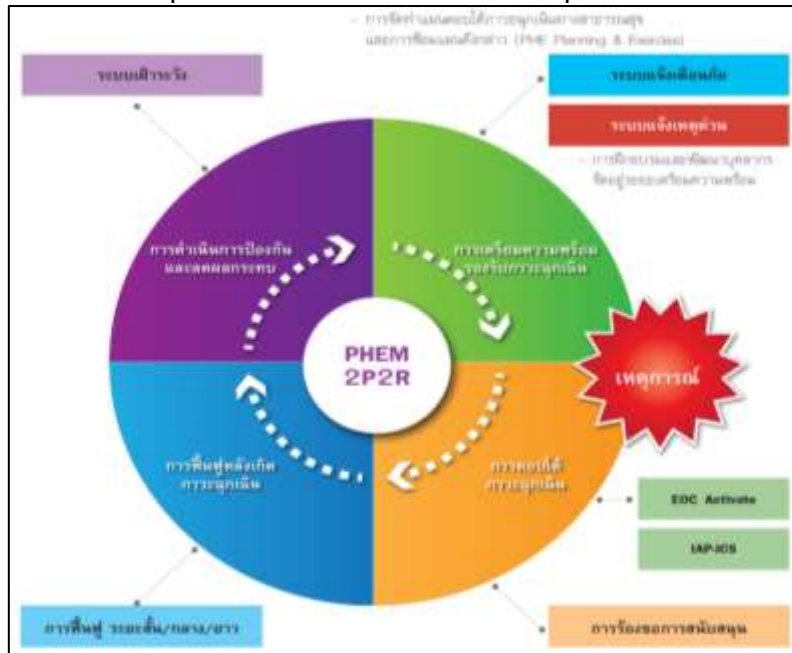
- การจัดทำแผนตอบโต้ภาวะฉุกเฉินทางสาธารณสุข และการซ้อมแผนที่เกี่ยวข้อง (PHE Planning & Exercise)

ระบบเฝ้าระวัง

ระบบแจ้งเตือนภัย

ระบบแจ้งเหตุด่วน

- การฝึกอบรมและพัฒนาบุคลากร จัดอยู่ระบบเตรียมความพร้อม

การดำเนินการป้องกันและลดผลกระทบ

การเตรียมความพร้อมรองรับภาวะฉุกเฉิน

PHEM 2P2R

เหตุการณ์

การฟื้นฟูหลังเกิดภาวะฉุกเฉิน

การตอบโต้ภาวะฉุกเฉิน

EOC Activate

IAP-ICS

การฟื้นฟู ระยะสั้น/กลาง/ยาว

การร้องขอการสนับสนุน